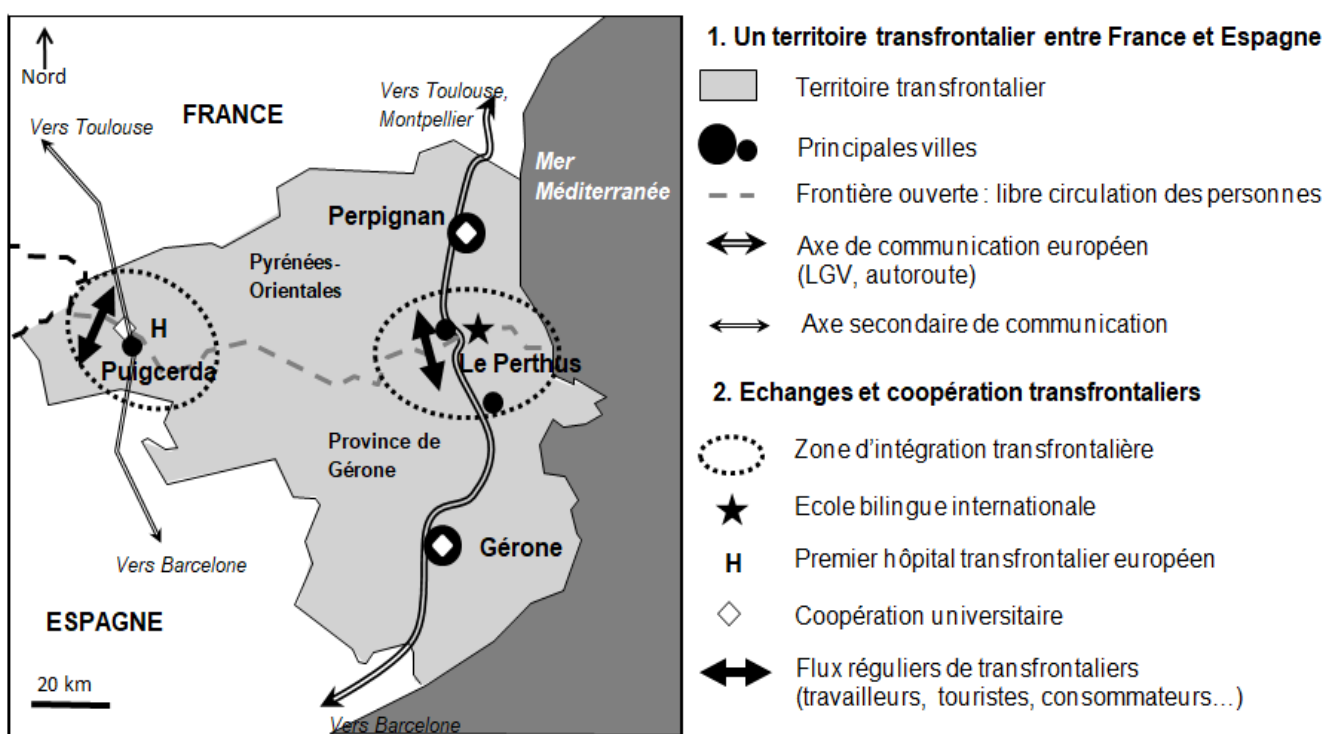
Nord

FRANCE

Vers Toulouse

Vers Toulouse, Montpellier

Mer Méditerranée

Perpignan

Pyrénées-Orientales

H

Puigcerda

Le Perthus

Province de Gérone

Gérone

Vers Barcelone

ESPAGNE

20 km

Vers Barcelone

1. Un territoire transfrontalier entre France et Espagne

Territoire transfrontalier

Principales villes

Frontière ouverte : libre circulation des personnes

Axe de communication européen (LGV, autoroute)

Axe secondaire de communication

2. Echanges et coopération transfrontaliers

Zone d'intégration transfrontalière

Ecole bilingue internationale

H Premier hôpital transfrontalier européen

Coopération universitaire

Flux réguliers de transfrontaliers (travailleurs, touristes, consommateurs…)